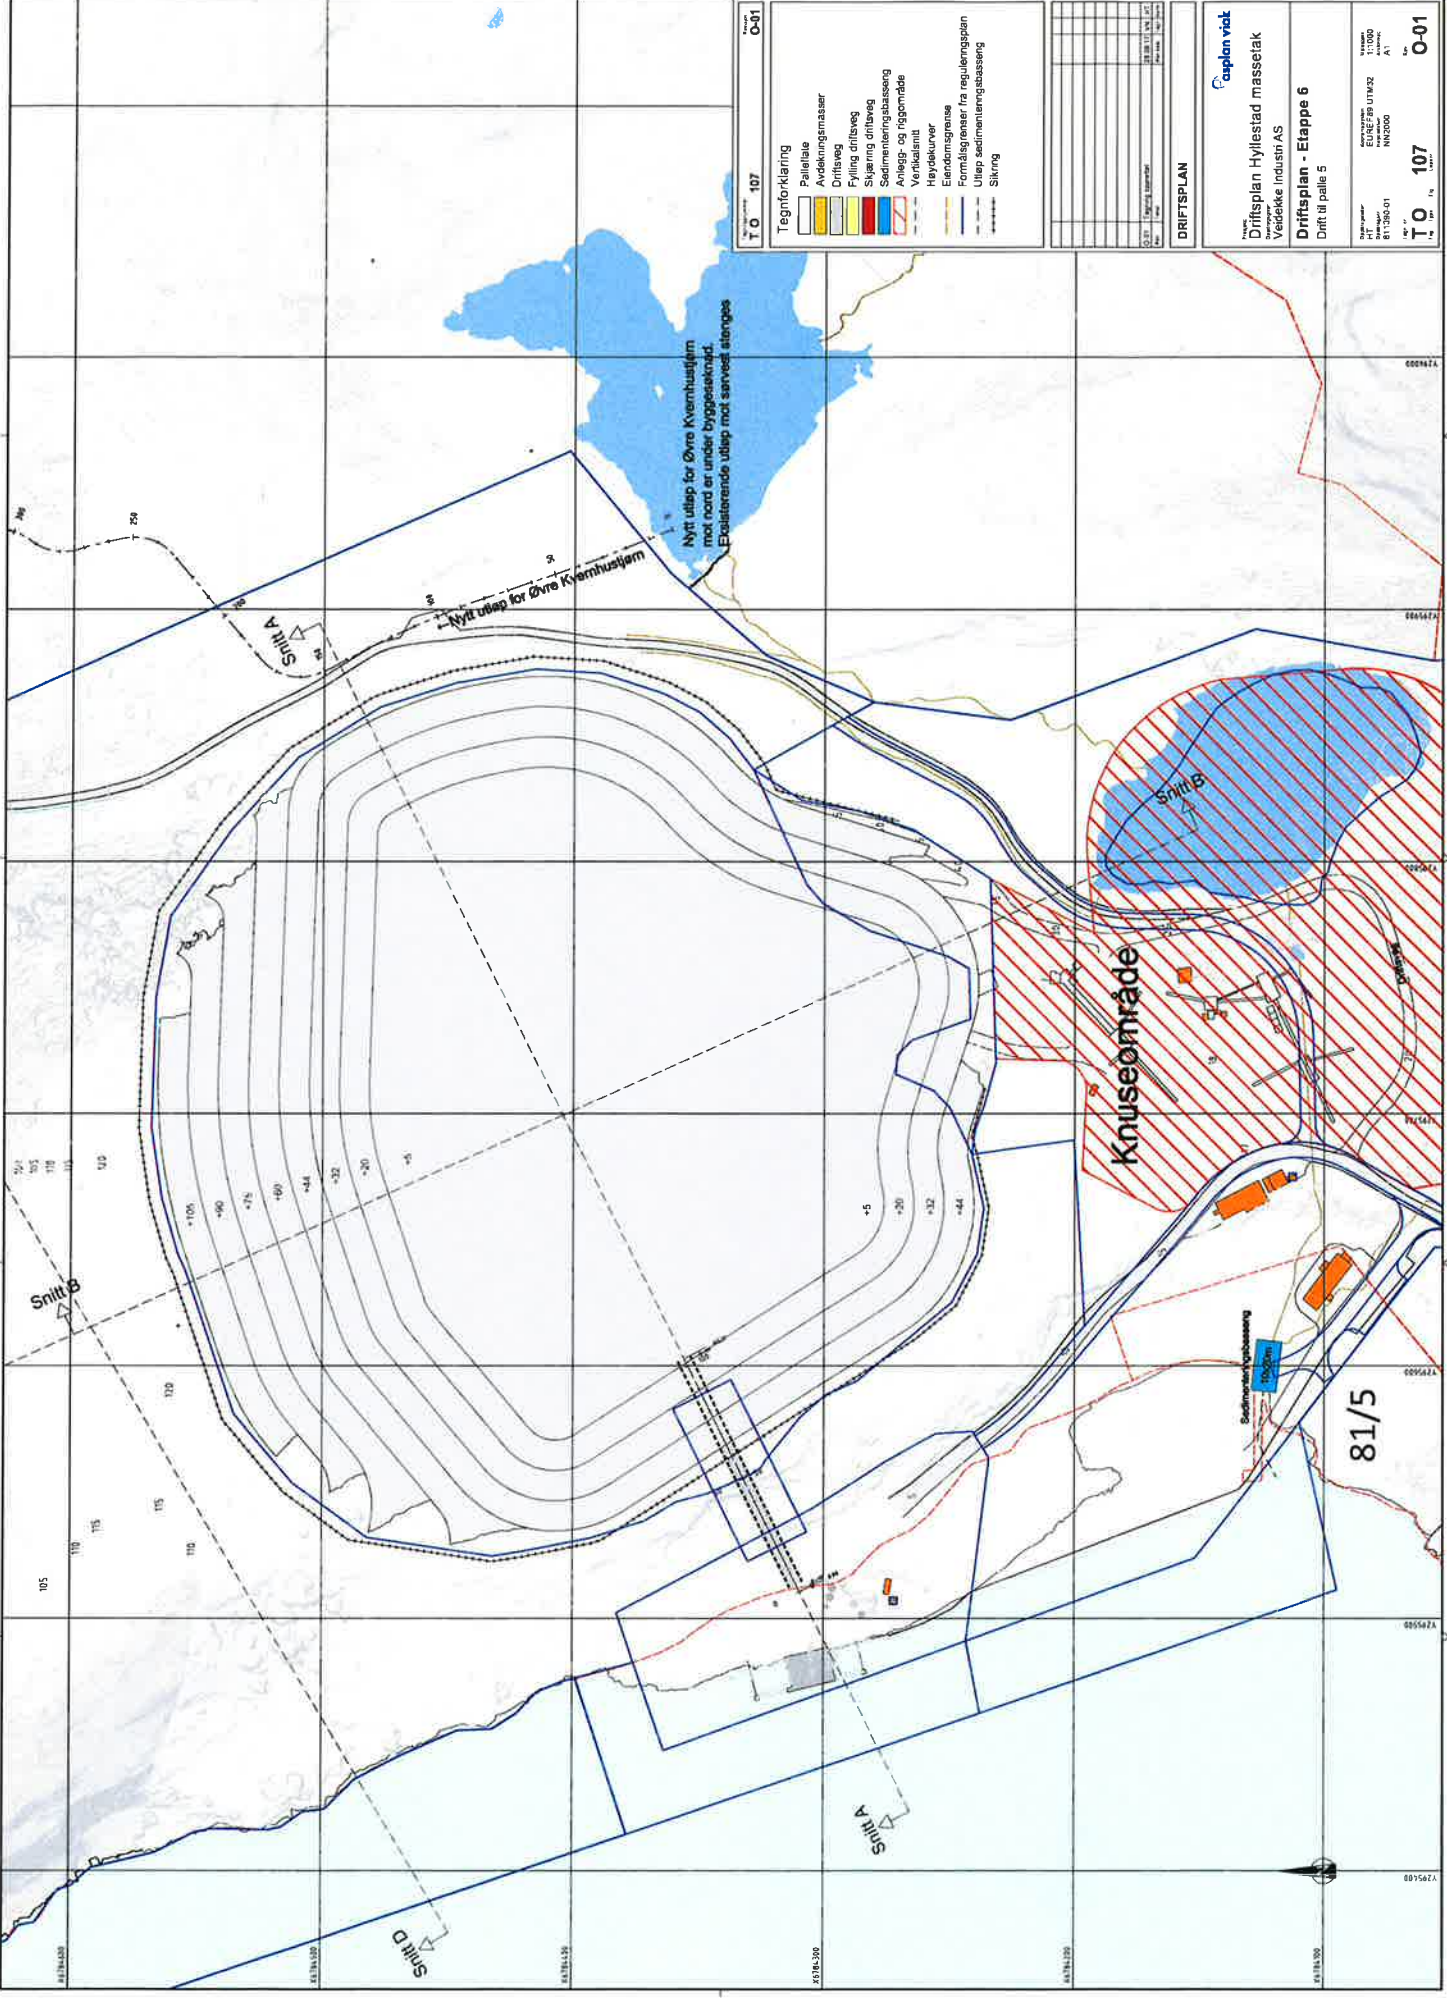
T O 107
O-01

Tegnforklaring
Pallefale
Avdekningsmasser
Driftsveg
Fylling driftsveg
Skjæring driftsveg
Sedimenteringsbasseng
Anlegg- og riggområde
Vertikalsnitt
Høydekurver
Eiendomsgrense
Formålsgrenser fra reguleringsplan
Utløp sedimenteringsbasseng
Sikring

DRIFTSPLAN

asplan viak
Driftsplan Hyllestad massetak
Veidekke Industri AS
Driftsplan - Etappe 6
Drift til palle 5
1:1000
A1
EUREF89 UTM32
NN2000
81.390-01
T O 107
O-01

Nytt utløp for Øvre Kvernhustjørn mot nord er under byggeskrad. Eksisterende utløp mot sørvest stenges

Nytt utløp for Øvre Kvernhustjørn

Snitt A
Snitt B
Snitt D
Knuseområde
Sedimenteringsbasseng
81/5

+105
+90
+75
+60
+44
+32
+20
+5
+5
+20
+32
+44

105
110
115
115
110
120
120
250
300